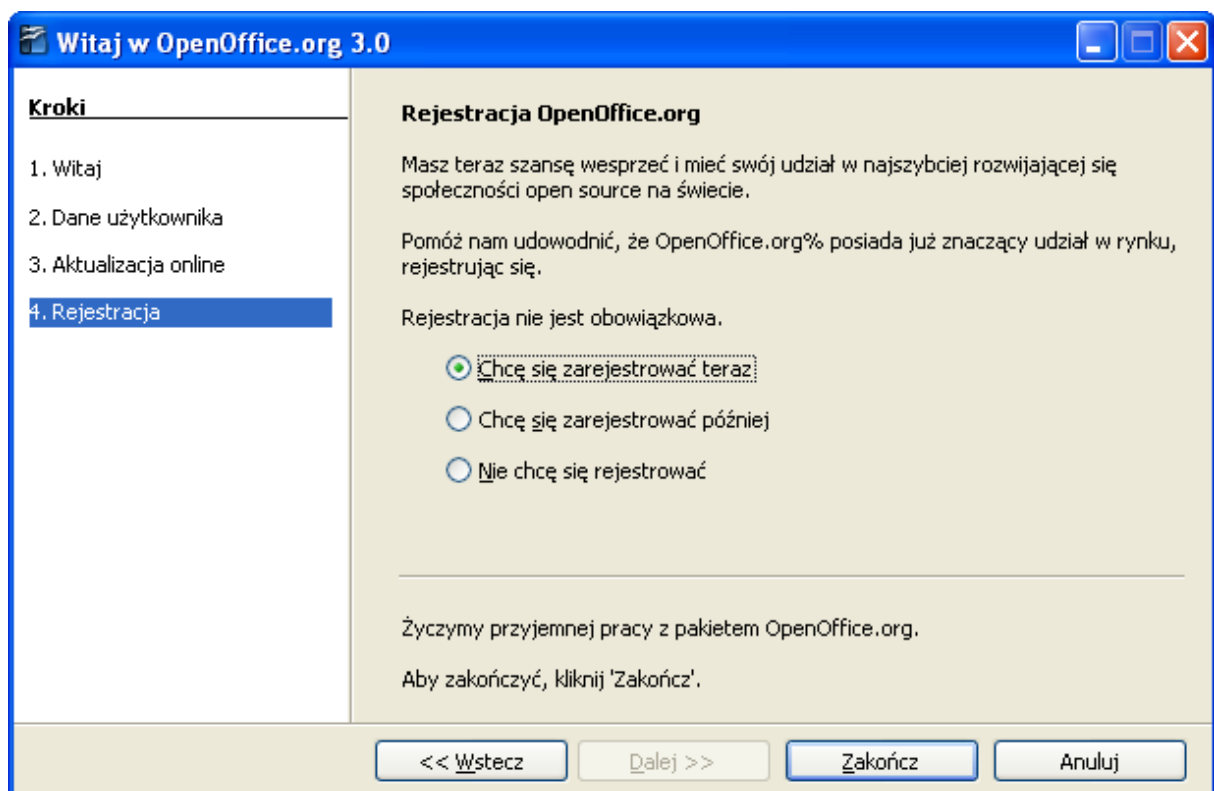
Witaj w OpenOffice.org 3.0

Kroki

1. Witaj

2. Dane użytkownika

3. Aktualizacja online

4. Rejestracja

Rejestracja OpenOffice.org

Masz teraz szansę wesprzeć i mieć swój udział w najszybciej rozwijającej się społeczności open source na świecie.

Pomóż nam udowodnić, że OpenOffice.org% posiada już znaczący udział w rynku, rejestrując się.

Rejestracja nie jest obowiązkowa.

Chcę się zarejestrować teraz

Chcę się zarejestrować później

Nie chcę się rejestrować

Życzymy przyjemnej pracy z pakietem OpenOffice.org.

Aby zakończyć, kliknij 'Zakończ'.

<< Wstecz

Dalej >>

Zakończ

Anuluj